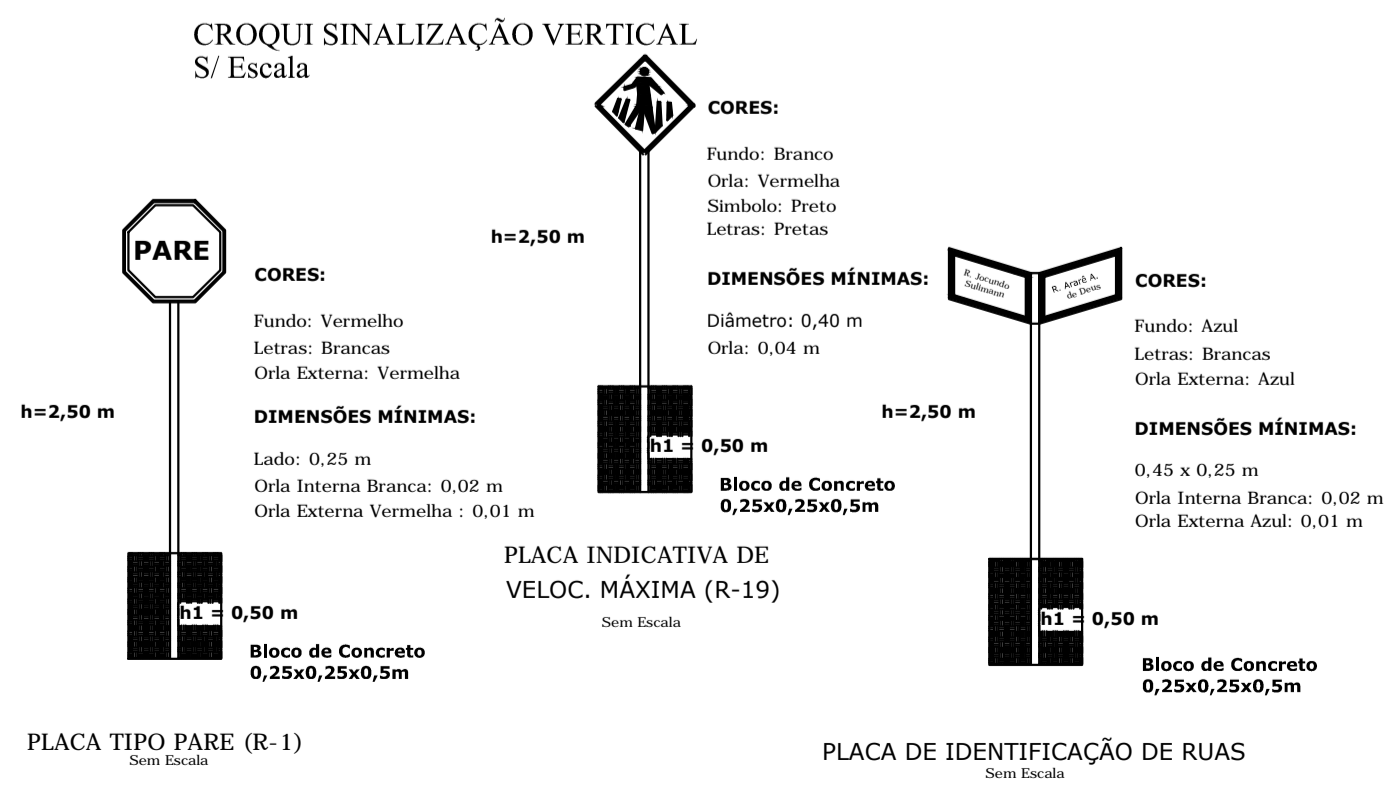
CROQUI SINALIZAÇÃO VERTICAL
S/ Escala

PARE

CORES:

Fundo: Vermelho
Letras: Brancas
Orla Externa: Vermelha

h=2,50 m

DIMENSÕES MÍNIMAS:

Lado: 0,25 m
Orla Interna Branca: 0,02 m
Orla Externa Vermelha : 0,01 m

h1 = 0,50 m

Bloco de Concreto
0,25x0,25x0,5m

PLACA TIPO PARE (R-1)
Sem Escala

CORES:

Fundo: Branco
Orla: Vermelha
Simbolo: Preto
Letras: Pretas

h=2,50 m

DIMENSÕES MÍNIMAS:

Diâmetro: 0,40 m
Orla: 0,04 m

h1 = 0,50 m

Bloco de Concreto
0,25x0,25x0,5m

PLACA INDICATIVA DE
VELOC. MÁXIMA (R-19)
Sem Escala

R. Jocundo Sulimann

R. Araré A. de Deus

CORES:

Fundo: Azul
Letras: Brancas
Orla Externa: Azul

h=2,50 m

DIMENSÕES MÍNIMAS:

0,45 x 0,25 m
Orla Interna Branca: 0,02 m
Orla Externa Azul: 0,01 m

h1 = 0,50 m

Bloco de Concreto
0,25x0,25x0,5m

PLACA DE IDENTIFICAÇÃO DE RUAS
Sem Escala